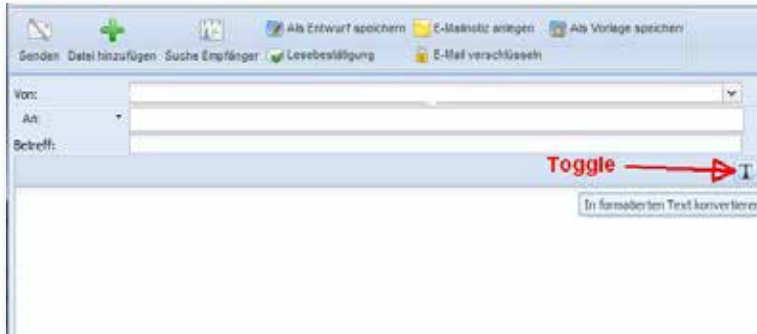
Senden Datei hinzufügen Suche Empfänger Als Entwurf speichern Lesebestätigung E-Mailnotiz anlegen E-Mail verschlüsseln Als Vorlage speichern

Von:

An:

Betreff:

Toggle

T

In formatierten Text konvertieren